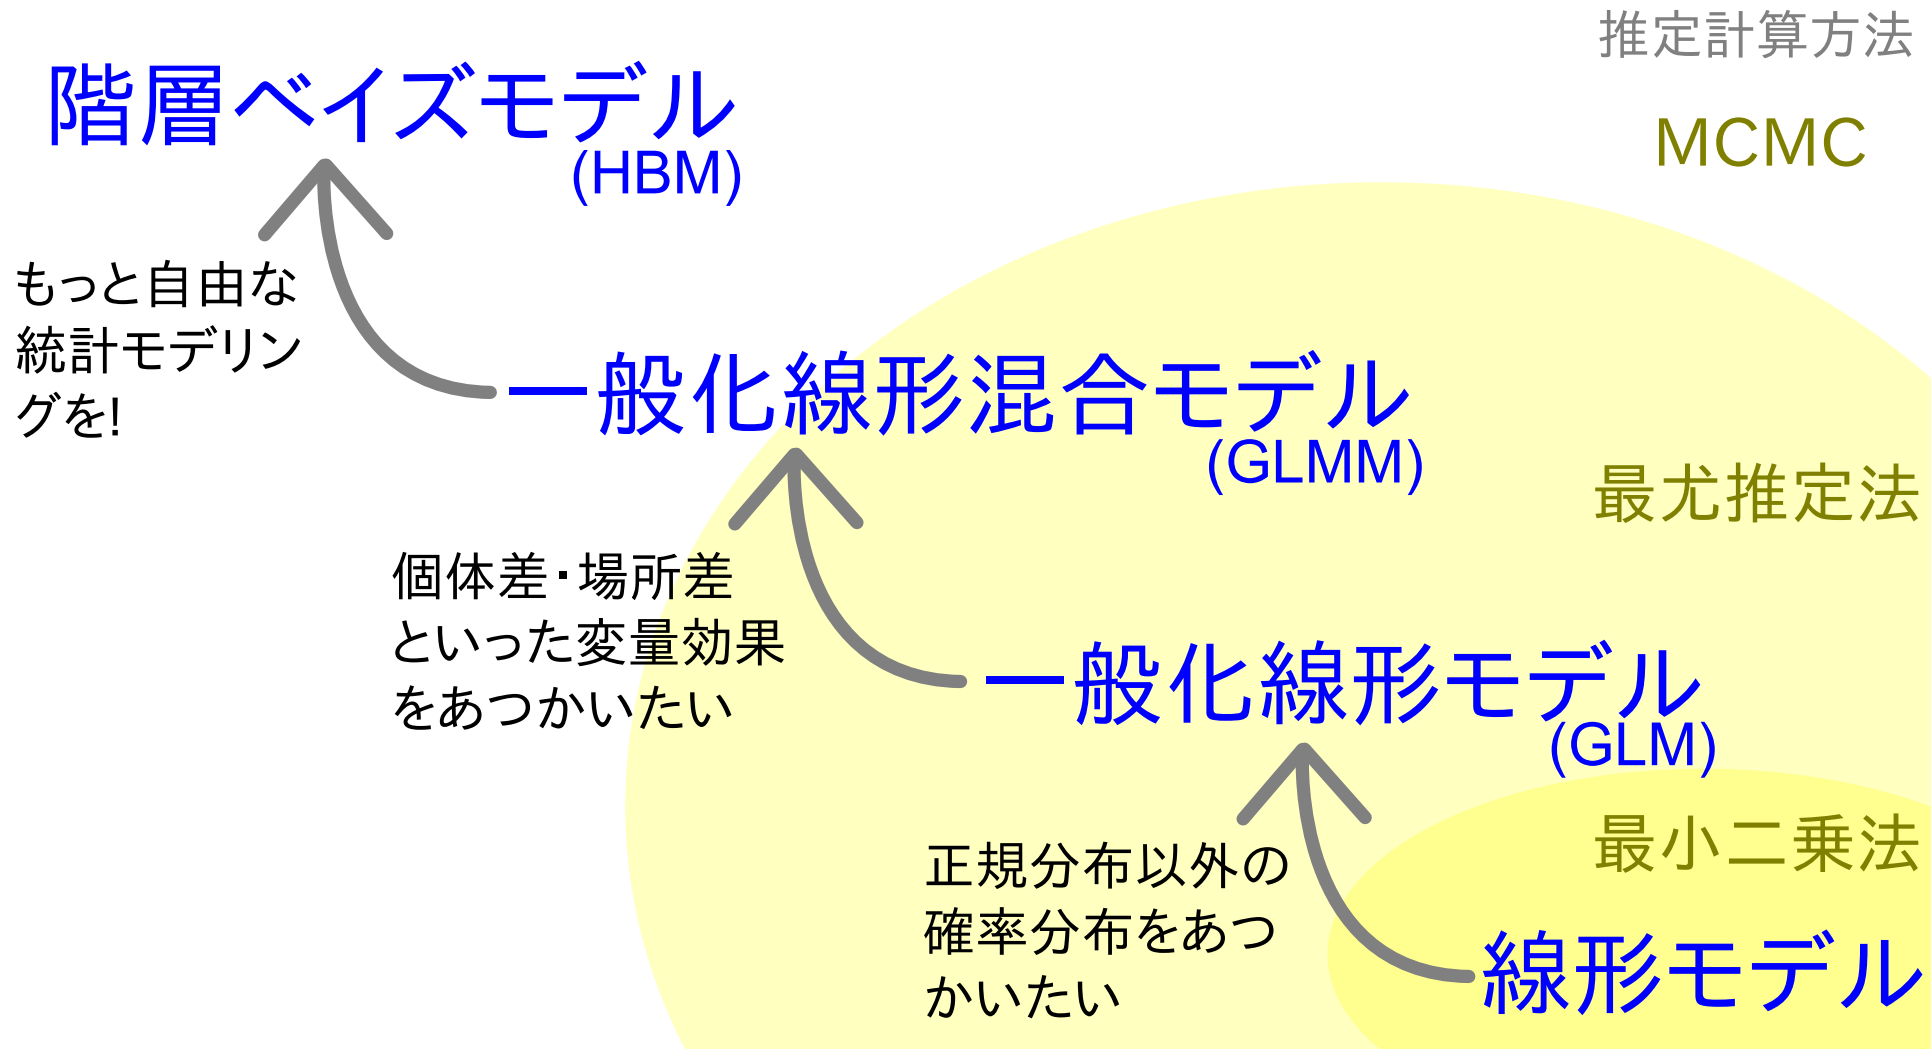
推定計算方法

MCMC

階層ベイズモデル
(HBM)

もっと自由な統計モデリングを!

一般化線形混合モデル
(GLMM)

最尤推定法

個体差・場所差といった変量効果をあつかいたい

一般化線形モデル
(GLM)

最小二乗法

正規分布以外の確率分布をあつかいたい

線形モデル